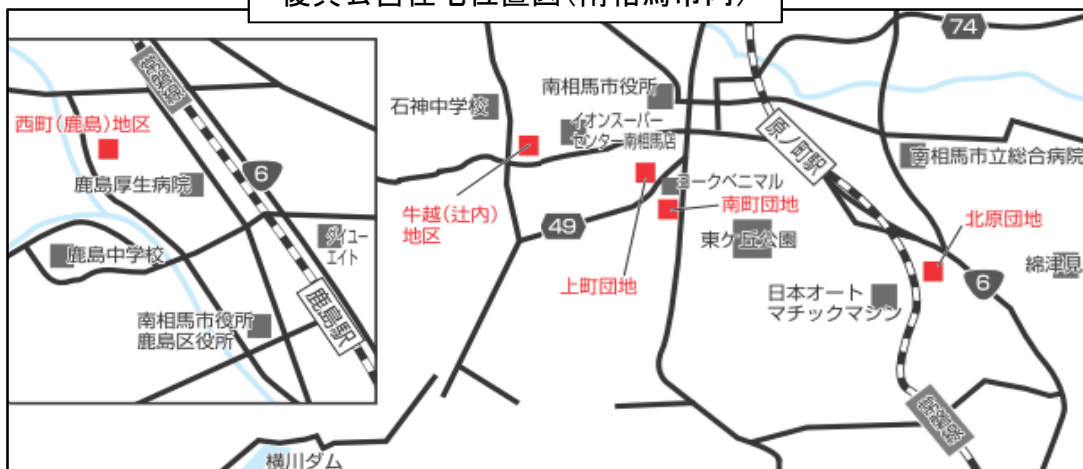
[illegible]

74

常磐線

西町(鹿島)地区

6

鹿島厚生病院

鹿島中学校

ダイユーエイト

南相馬市役所
鹿島区役所

鹿島駅

石神中学校

南相馬市役所

イオンスーパーセンター南相馬店

牛越(辻内)地区

49

ヨークベニマル

南町団地

上町団地

東ヶ丘公園

日本オートマチックマシン

原ノ町駅

南相馬市立総合病院

北原団地

綿津見

6

常磐線

横川ダム